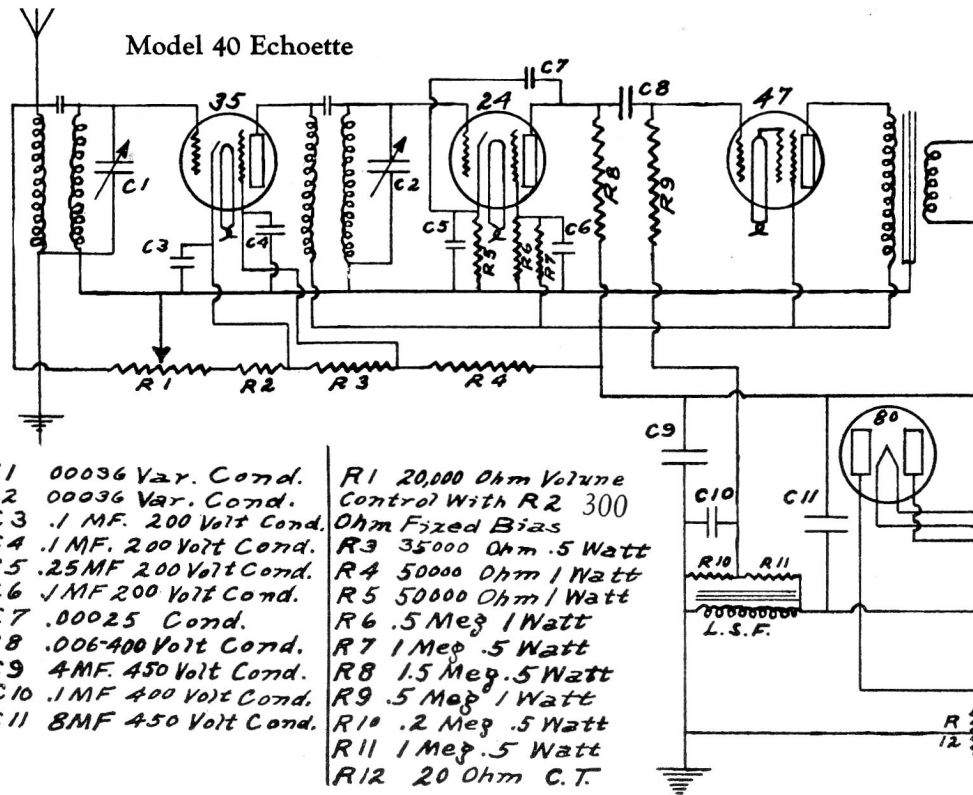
Model 40 Echoette

35 24 47 80

C7 C8 C1 C2 C3 C4 C5 R5 R6 C6 R7 R8 R9

R1 R2 R3 R4

C9 C10 C11 R10 R11 L.S.F.

R 12

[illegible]1 00036 Var. Cond.
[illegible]2 00036 Var. Cond.
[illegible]3 .1 MF. 200 Volt Cond.
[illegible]4 .1 MF. 200 Volt Cond.
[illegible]5 .25 MF 200 Volt Cond.
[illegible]6 .1 MF 200 Volt Cond.
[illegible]7 .00025 Cond.
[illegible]8 .006-400 Volt Cond.
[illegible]9 4MF. 450 Volt Cond.
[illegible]10 .1 MF 400 Volt Cond.
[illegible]11 8MF 450 Volt Cond.

R1 20,000 Ohm Volume Control With R2 300 Ohm Fixed Bias
R3 35000 Ohm .5 Watt
R4 50000 Ohm 1 Watt
R5 50000 Ohm 1 Watt
R6 .5 Meg 1 Watt
R7 1 Meg .5 Watt
R8 1.5 Meg .5 Watt
R9 .5 Meg 1 Watt
R10 .2 Meg .5 Watt
R11 1 Meg .5 Watt
R12 20 Ohm C.T.